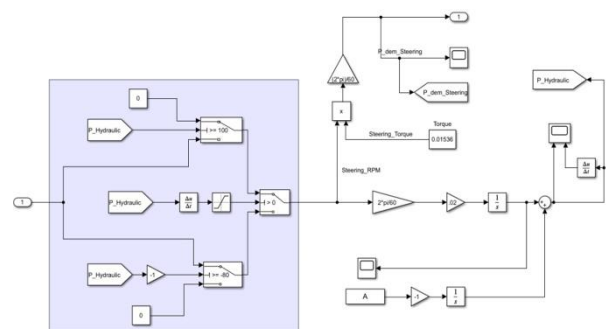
1
P_dem_Steering
P_dem_Steering
(2*pi)/60
P_Hydraulic
×
Torque
Steering_Torque
0.01536
0
P_Hydraulic
u >= 100
$\frac{\Delta u}{\Delta t}$
Steering_RPM
1
P_Hydraulic
$\frac{\Delta u}{\Delta t}$
u > 0
2*pi/60
.02
$\frac{1}{s}$
P_Hydraulic
-1
u >= -80
0
A
-1
$\frac{1}{s}$